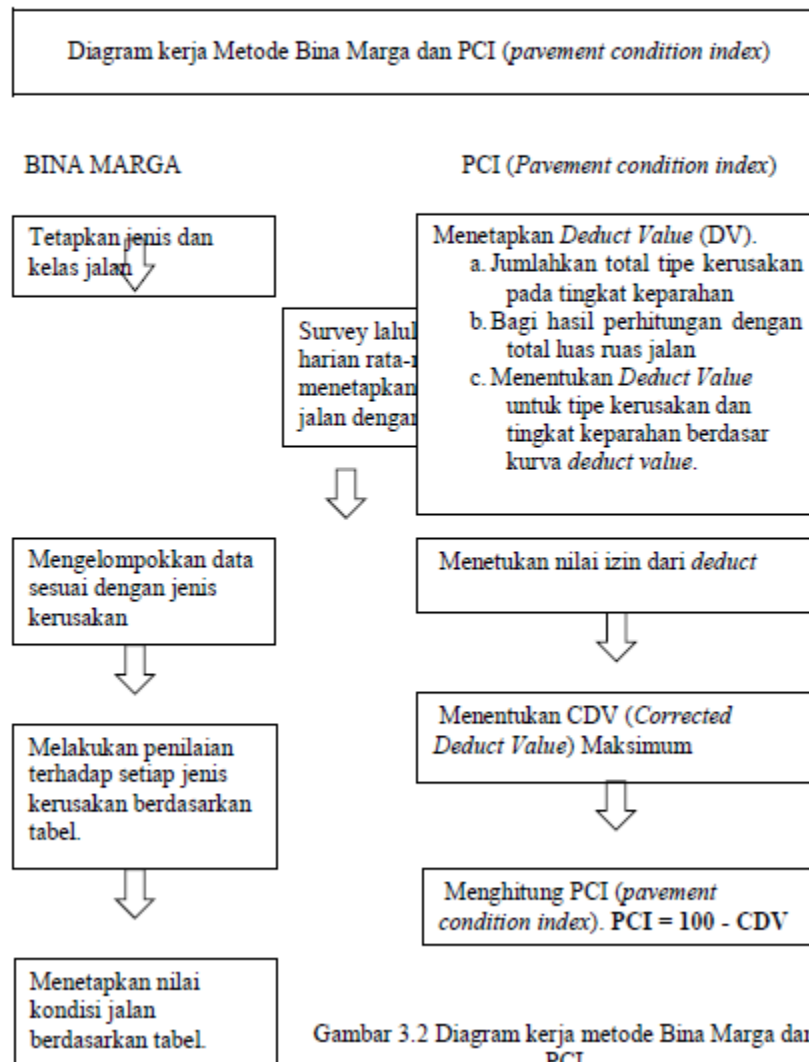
Diagram kerja Metode Bina Marga dan PCI (*pavement condition index*)

BINA MARGA

PCI (*Pavement condition index*)

Tetapkan jenis dan kelas jalan

Survey lalul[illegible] harian rata-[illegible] menetapkan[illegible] jalan dengan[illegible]

Menetapkan *Deduct Value* (DV).
a. Jumlahkan total tipe kerusakan pada tingkat keparahan
b. Bagi hasil perhitungan dengan total luas ruas jalan
c. Menentukan *Deduct Value* untuk tipe kerusakan dan tingkat keparahan berdasar kurva *deduct value*.

Mengelompokkan data sesuai dengan jenis kerusakan

Menetukan nilai izin dari *deduct*

Menentukan CDV (*Corrected Deduct Value*) Maksimum

Melakukan penilaian terhadap setiap jenis kerusakan berdasarkan tabel.

Menghitung PCI (*pavement condition index*). **PCI = 100 - CDV**

Menetapkan nilai kondisi jalan berdasarkan tabel.

Gambar 3.2 Diagram kerja metode Bina Marga dan PCI